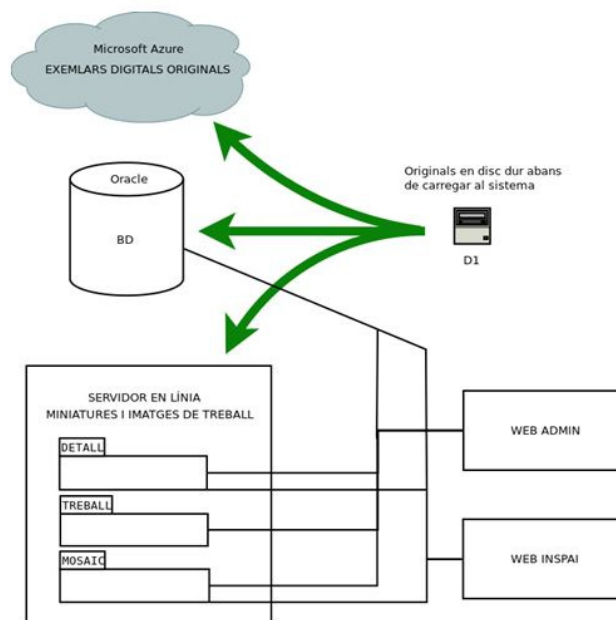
Microsoft Azure
EXEMLARS DIGITALS ORIGINALS

Originals en disc dur abans de carregar al sistema

D1

Oracle

BD

SERVIDOR EN LÍNIA
MINIATURES I IMATGES DE TREBALL

DETALL

TREBALL

MOSAIC

WEB ADMIN

WEB INSPAI